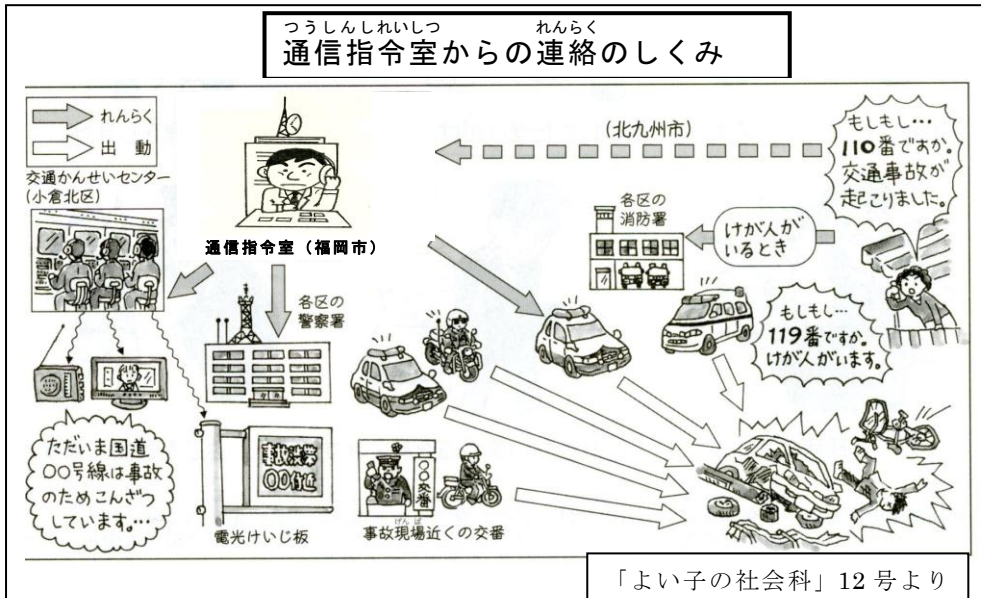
つうしんしれいしつ　れんらく
通信指令室からの連絡のしくみ

れんらく
出　動

交通かんせいセンター（小倉北区）

通信指令室（福岡市）

（北九州市）

もしもし…110番ですか。交通事故が起こりました。

各区の消防署

けが人がいるとき

もしもし…119番ですか。けが人がいます。

各区の警察署

ただいま国道〇〇号線は事故のためこんざつしています。…

事故渋滞 〇〇付近

〇〇交番

電光けいじ板

げんば
事故現場近くの交番

「よい子の社会科」12 号より